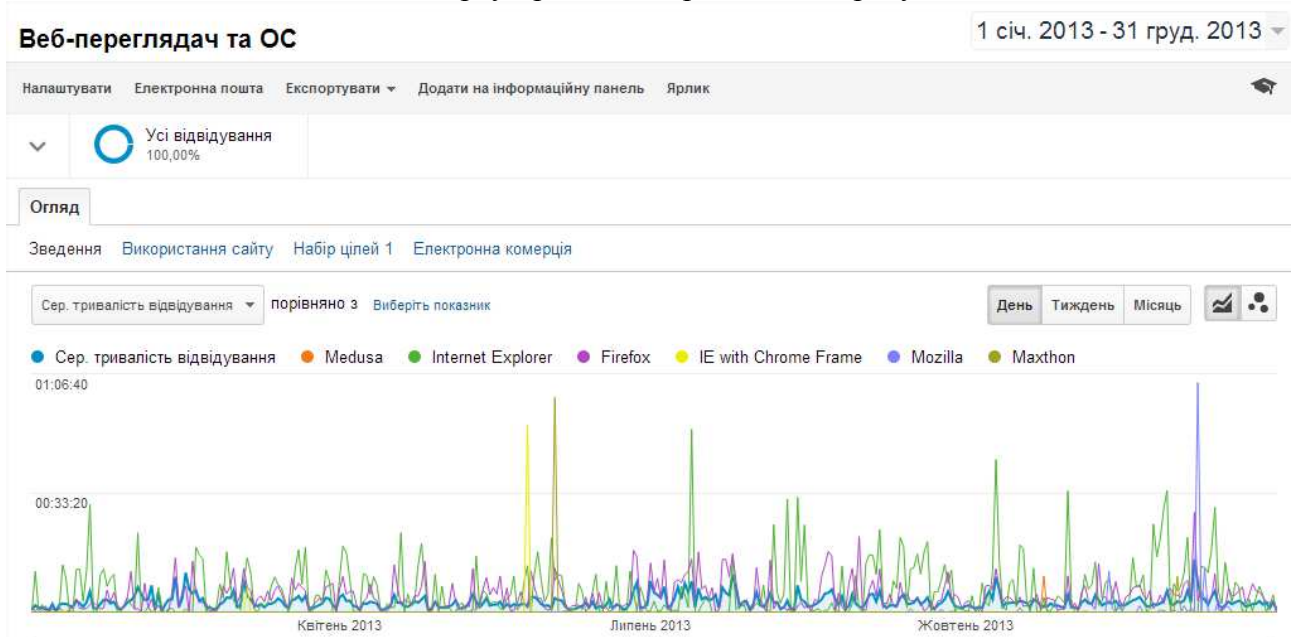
Веб-переглядач та ОС

1 січ. 2013 - 31 груд. 2013

Налаштувати Електронна пошта Експортувати Додати на інформаційну панель Ярлик

Усі відвідування
100,00%

Огляд

Зведення Використання сайту Набір цілей 1 Електронна комерція

Сер. тривалість відвідування порівняно з Виберіть показник

День Тиждень Місяць

Сер. тривалість відвідування Medusa Internet Explorer Firefox IE with Chrome Frame Mozilla Maxthon

01:06:40

00:33:20

Квітень 2013 Липень 2013 Жовтень 2013